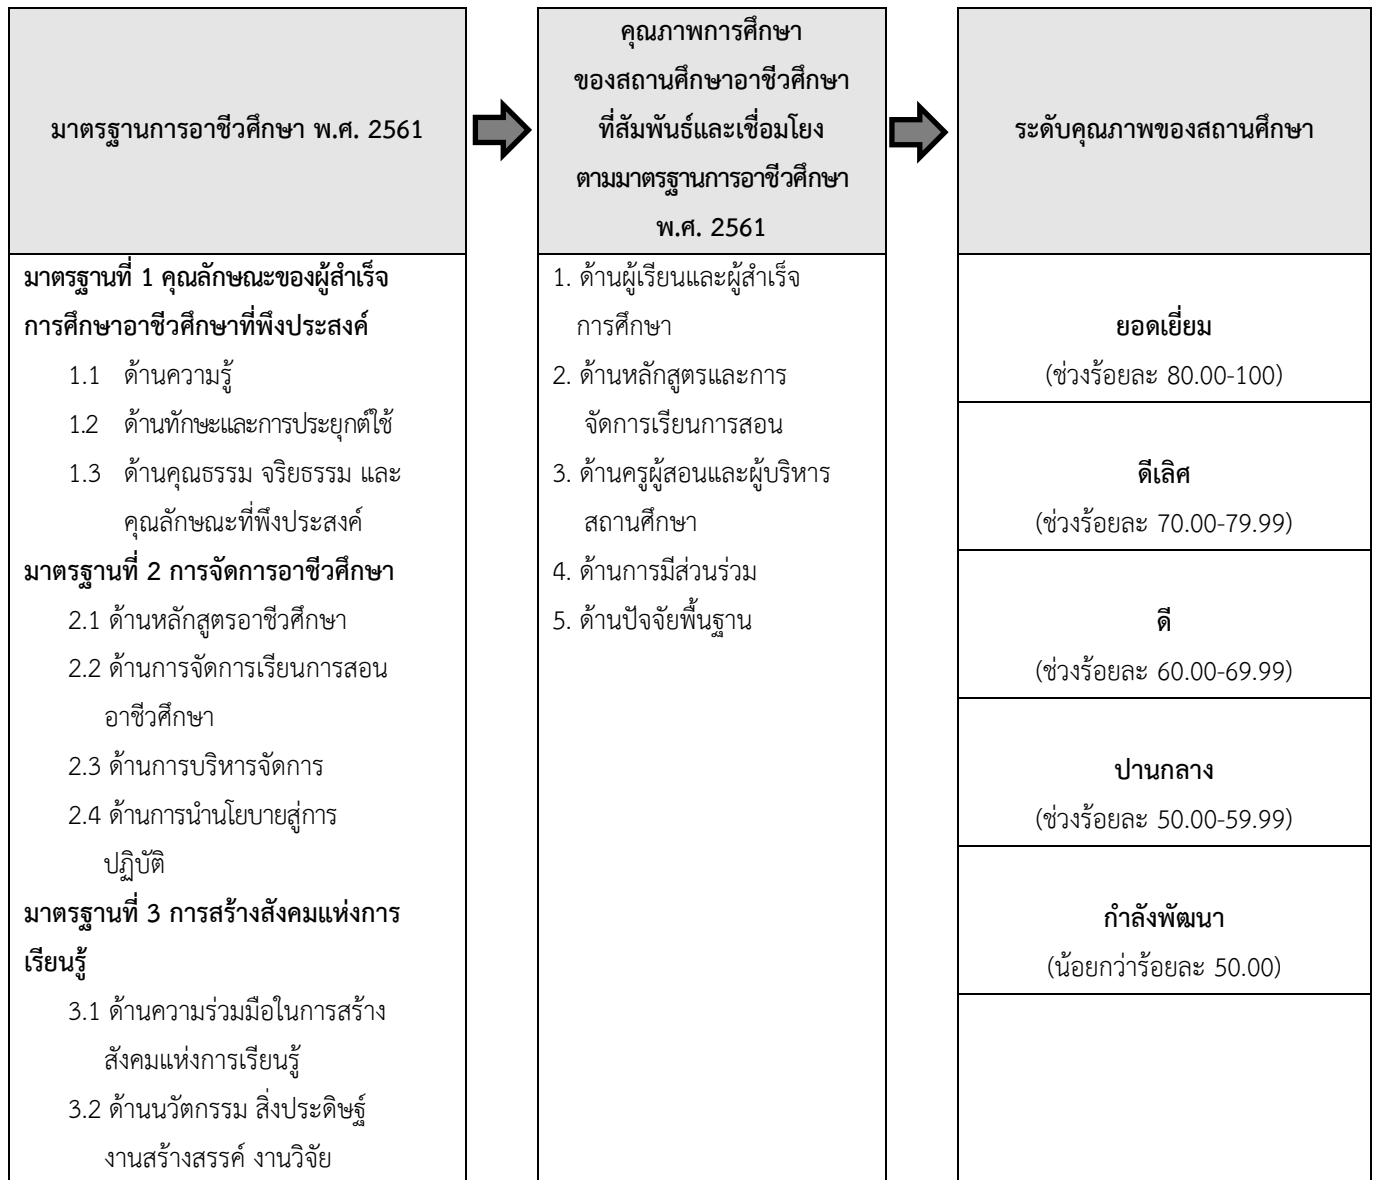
มาตรฐานการอาชีวศึกษา พ.ศ. 2561

มาตรฐานที่ 1 คุณลักษณะของผู้สำเร็จการศึกษาอาชีวศึกษาที่พึงประสงค์

1.1 ด้านความรู้

1.2 ด้านทักษะและการประยุกต์ใช้

1.3 ด้านคุณธรรม จริยธรรม และคุณลักษณะที่พึงประสงค์

มาตรฐานที่ 2 การจัดการอาชีวศึกษา

2.1 ด้านหลักสูตรอาชีวศึกษา

2.2 ด้านการจัดการเรียนการสอนอาชีวศึกษา

2.3 ด้านการบริหารจัดการ

2.4 ด้านการนำนโยบายสู่การปฏิบัติ

มาตรฐานที่ 3 การสร้างสังคมแห่งการเรียนรู้

3.1 ด้านความร่วมมือในการสร้างสังคมแห่งการเรียนรู้

3.2 ด้านนวัตกรรม สิ่งประดิษฐ์ งานสร้างสรรค์ งานวิจัย

คุณภาพการศึกษาของสถานศึกษาอาชีวศึกษาที่สัมพันธ์และเชื่อมโยงตามมาตรฐานการอาชีวศึกษา พ.ศ. 2561

1. ด้านผู้เรียนและผู้สำเร็จการศึกษา

2. ด้านหลักสูตรและการจัดการเรียนการสอน

3. ด้านครูผู้สอนและผู้บริหารสถานศึกษา

4. ด้านการมีส่วนร่วม

5. ด้านปัจจัยพื้นฐาน

ระดับคุณภาพของสถานศึกษา

ยอดเยี่ยม
(ช่วงร้อยละ 80.00-100)

ดีเลิศ
(ช่วงร้อยละ 70.00-79.99)

ดี
(ช่วงร้อยละ 60.00-69.99)

ปานกลาง
(ช่วงร้อยละ 50.00-59.99)

กำลังพัฒนา
(น้อยกว่าร้อยละ 50.00)